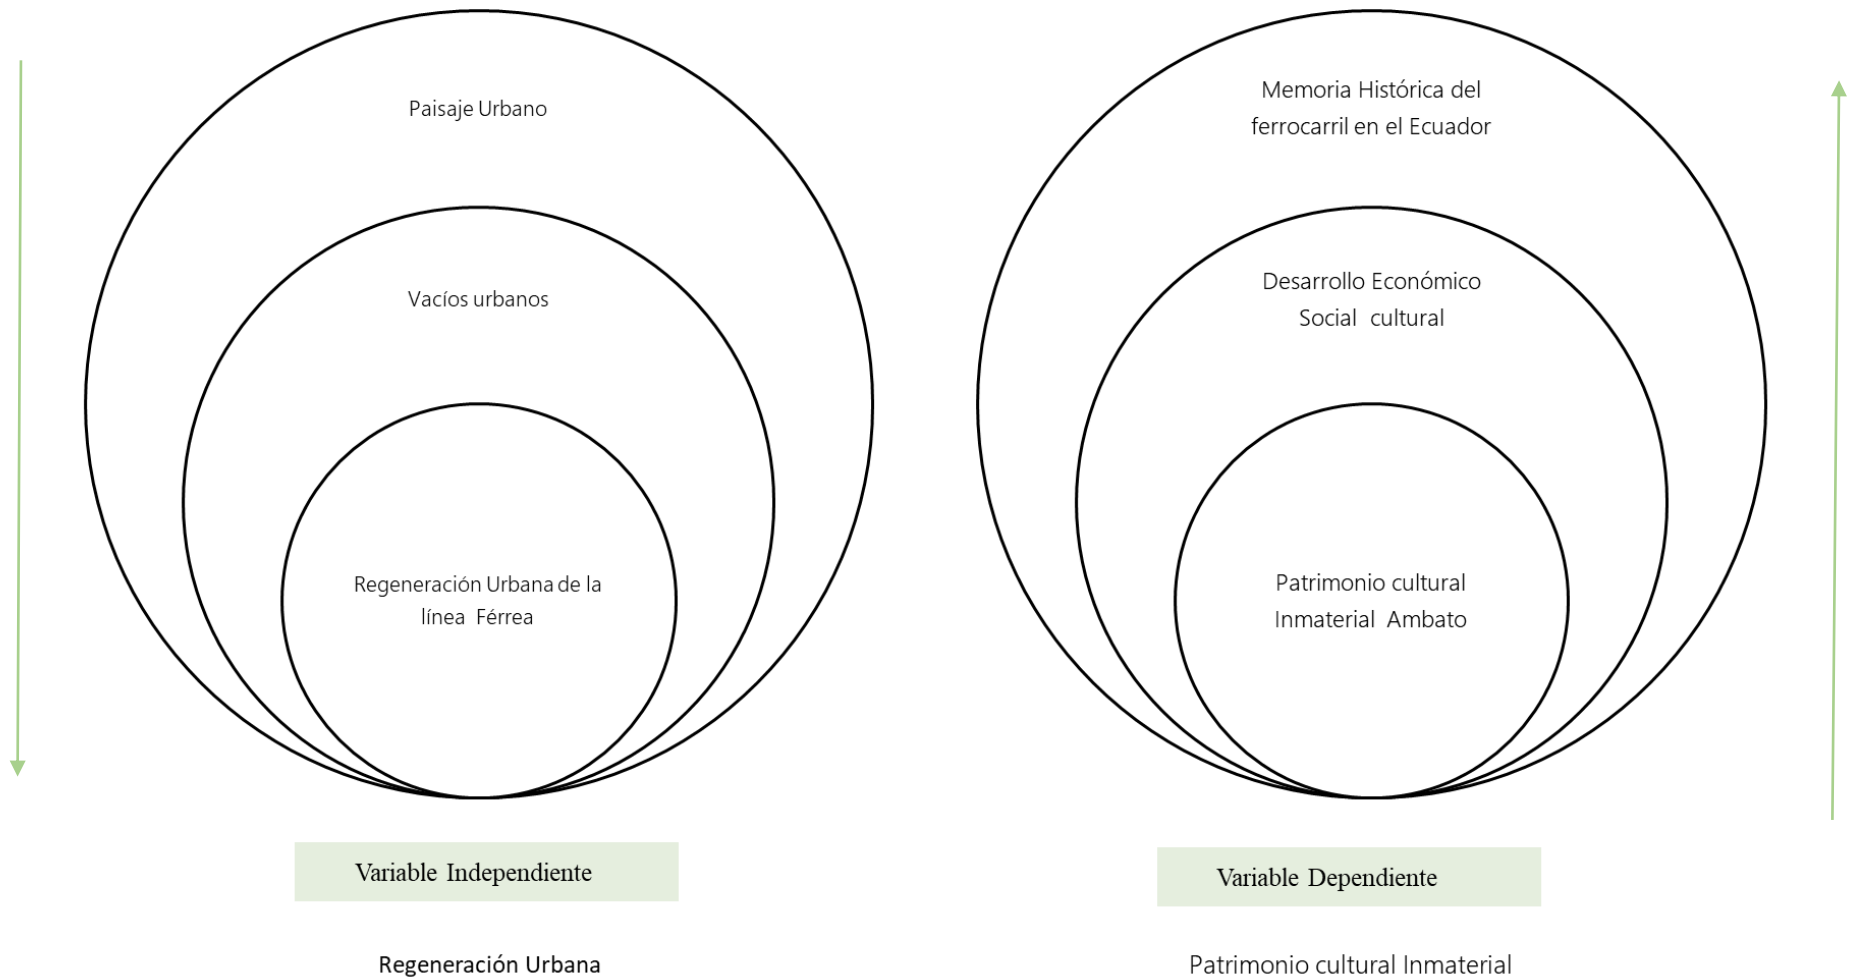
Paisaje Urbano

Vacíos urbanos

Regeneración Urbana de la línea Férrea

Variable Independiente

Regeneración Urbana

Memoria Histórica del ferrocarril en el Ecuador

Desarrollo Económico Social cultural

Patrimonio cultural Inmaterial Ambato

Variable Dependiente

Patrimonio cultural Inmaterial